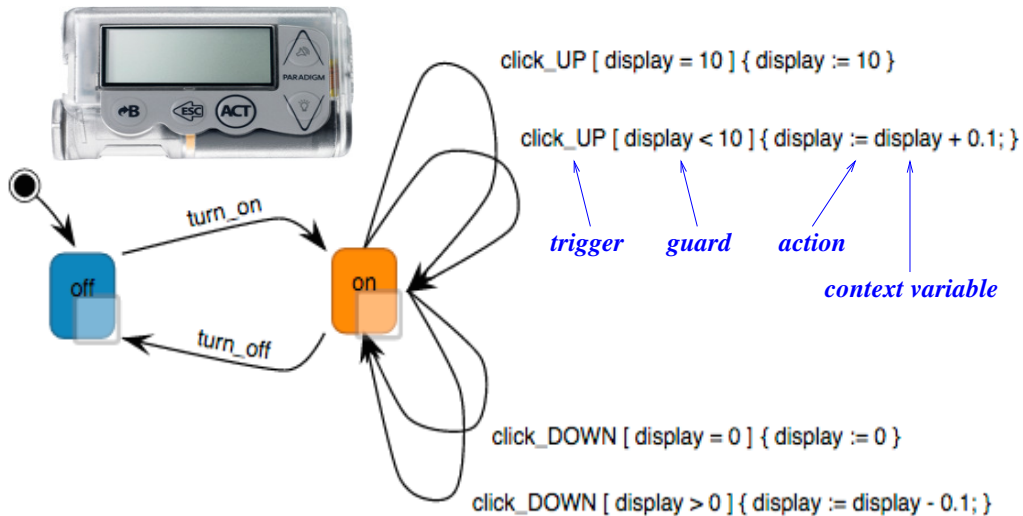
B ESC ACT PARADIGM

click_UP [ display = 10 ] { display := 10 }

click_UP [ display < 10 ] { display := display + 0.1; }

trigger guard action

context variable

turn_on

off

on

turn_off

click_DOWN [ display = 0 ] { display := 0 }

click_DOWN [ display > 0 ] { display := display - 0.1; }